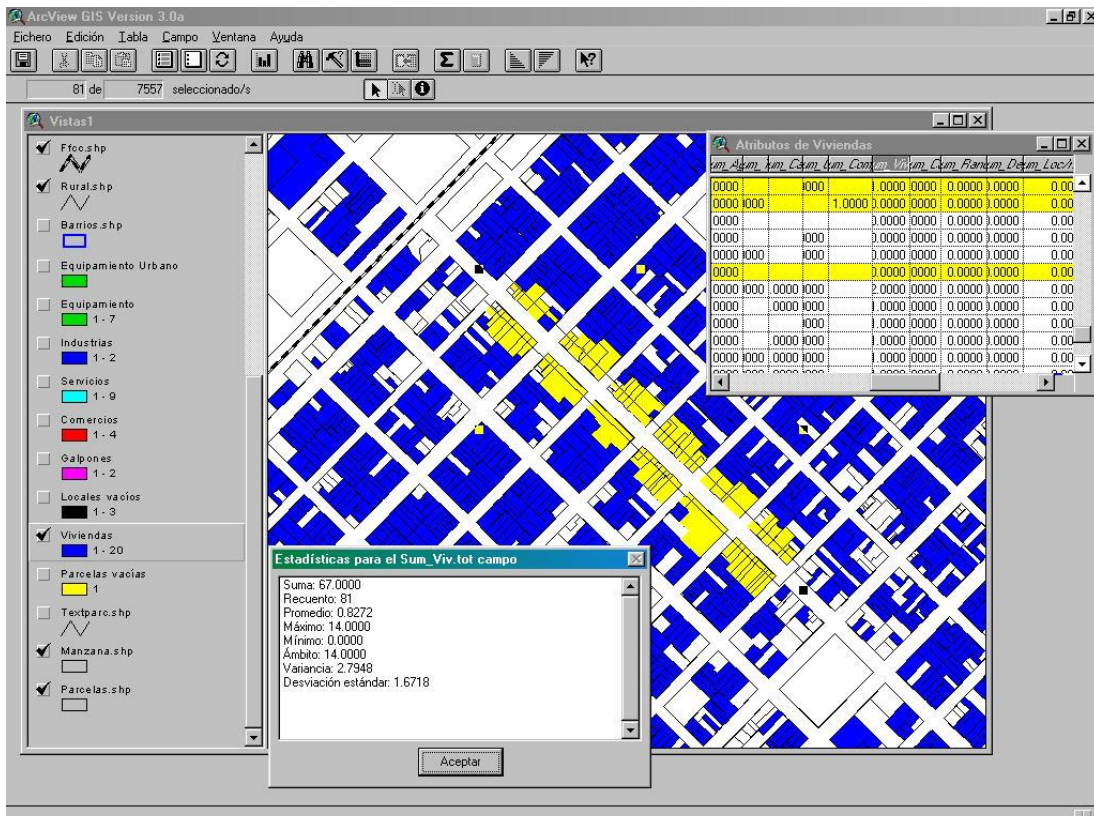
ArcView GIS Version 3.0a

Fichero Edición Tabla Campo Ventana Ayuda

81 de 7557 seleccionado/s

Vistas1

Ffcc.shp

Rural.shp

Barrios.shp

Equipamiento Urbano

Equipamiento
1 - 7

Industrias
1 - 2

Servicios
1 - 9

Comercios
1 - 4

Galpones
1 - 2

Locales vacíos
1 - 3

Viviendas
1 - 20

Parcelas vacías
1

Textparc.shp

Manzana.shp

Parcelas.shp

Atributos de Viviendas

| um_A | um_C | um_C | um_C | um_V | um_C | um_Ran | um_De | um_Loc |
|---|---|---|---|---|---|---|---|---|
| 0000 | | 000 | | .0000 | 0000 | 0.0000 | .0000 | 0.00 |
| 0000 | 000 | | 1.0000 | .0000 | 0000 | 0.0000 | .0000 | 0.00 |
| 0000 | | | | .0000 | 0000 | 0.0000 | .0000 | 0.00 |
| 0000 | | 000 | | .0000 | 0000 | 0.0000 | .0000 | 0.00 |
| 0000 | 000 | 000 | | .0000 | 0000 | 0.0000 | .0000 | 0.00 |
| 0000 | | | | .0000 | 0000 | 0.0000 | .0000 | 0.00 |
| 0000 | 000 | .0000 | 000 | 2.0000 | 0000 | 0.0000 | .0000 | 0.00 |
| 0000 | | .0000 | 000 | .0000 | 0000 | 0.0000 | .0000 | 0.00 |
| 0000 | | | 000 | .0000 | 0000 | 0.0000 | .0000 | 0.00 |
| 0000 | | .0000 | 000 | .0000 | 0000 | 0.0000 | .0000 | 0.00 |
| 0000 | 000 | .0000 | 000 | .0000 | 0000 | 0.0000 | .0000 | 0.00 |

Estadísticas para el Sum_Viv.tot campo

Suma: 67.0000
Recuento: 81
Promedio: 0.8272
Máximo: 14.0000
Mínimo: 0.0000
Ámbito: 14.0000
Variancia: 2.7948
Desviación estándar: 1.6718

Aceptar